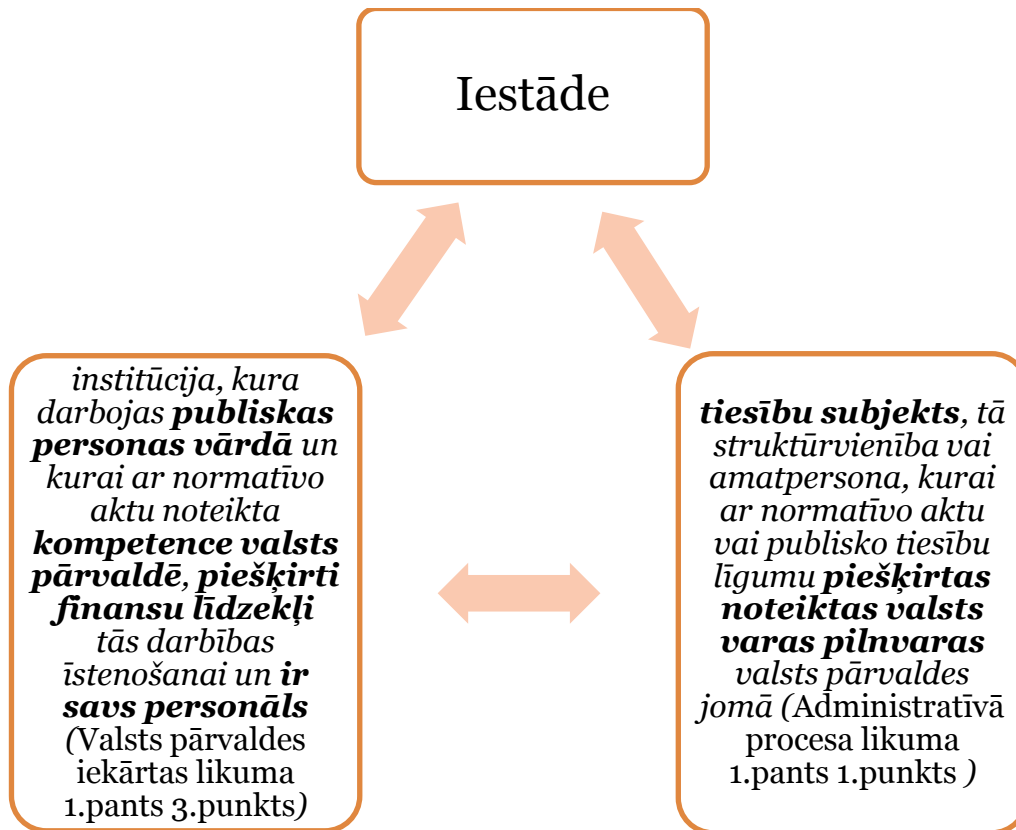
Iestāde

institūcija, kura darbojas **publiskas personas vārdā** un kurai ar normatīvo aktu noteikta **kompetence valsts pārvaldē**, **piešķirti finansu līdzekļi** tās darbības īstenošanai un **ir savs personāls** (Valsts pārvaldes iekārtas likuma 1.pants 3.punkts)

**tiesību subjekts**, tā struktūrvienība vai amatpersona, kurai ar normatīvo aktu vai publisko tiesību līgumu **piešķirtas noteiktas valsts varas pilnvaras** valsts pārvaldes jomā (Administratīvā procesa likuma 1.pants 1.punkts )